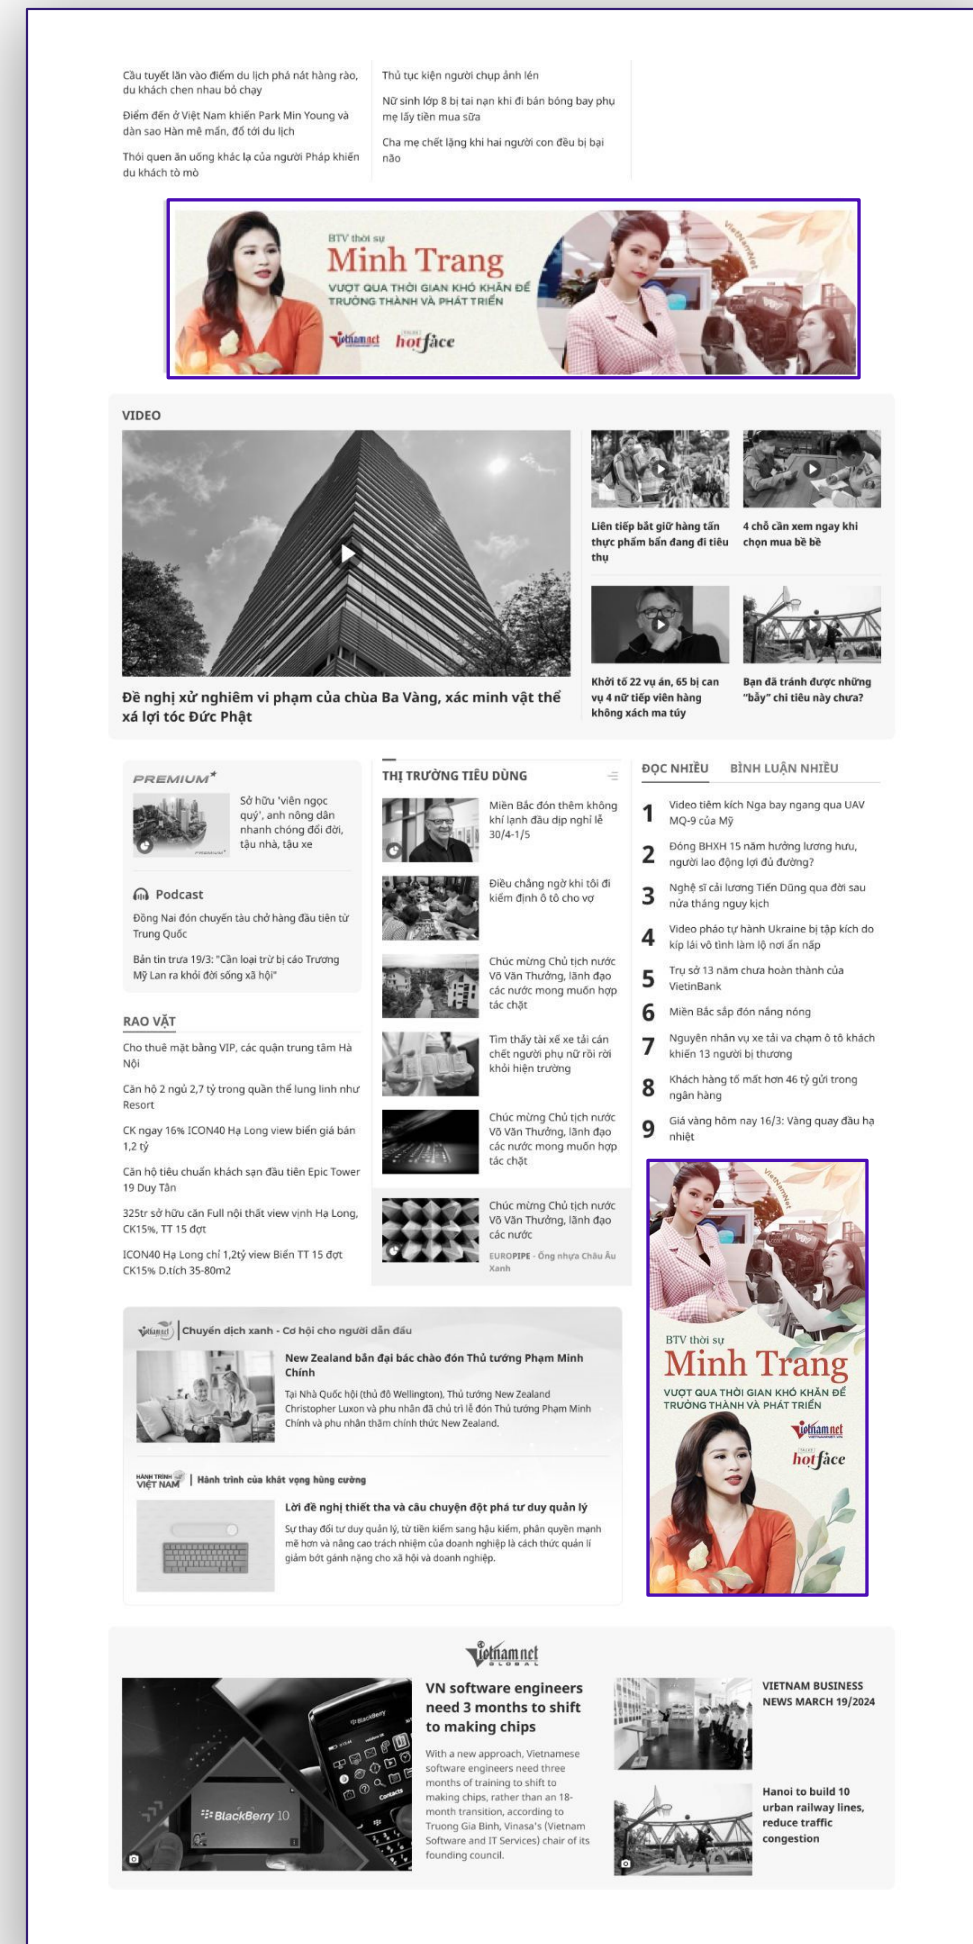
Cầu tuyết lăn vào điểm du lịch phá nát hàng rào, du khách chen nhau bỏ chạy

Điểm đến ở Việt Nam khiến Park Min Young và dàn sao Hàn mê mẩn, đổ tới du lịch

Thói quen ăn uống khác lạ của người Pháp khiến du khách tò mò

Thủ tục kiện người chụp ảnh lén

Nữ sinh lớp 8 bị tai nạn khi đi bán bóng bay phụ mẹ lấy tiền mua sữa

Cha mẹ chết lặng khi hai người con đều bị bại não

BTV thời sự
Minh Trang
VƯỢT QUA THỜI GIAN KHÓ KHĂN ĐỂ TRƯỞNG THÀNH VÀ PHÁT TRIỂN
Vietnamnet hotface
VietnamNet

VIDEO

Đề nghị xử nghiêm vi phạm của chùa Ba Vàng, xác minh vật thể xá lợi tóc Đức Phật

Liên tiếp bắt giữ hàng tấn thực phẩm bẩn đang đi tiêu thụ

4 chỗ cần xem ngay khi chọn mua bê bê

Khởi tố 22 vụ án, 65 bị can vụ 4 nữ tiếp viên hàng không xách ma túy

Bạn đã tránh được những "bẫy" chi tiêu này chưa?

PREMIUM

Sở hữu 'viên ngọc quý', anh nông dân nhanh chóng đổi đời, tậu nhà, tậu xe

Podcast

Đồng Nai đón chuyến tàu chở hàng đầu tiên từ Trung Quốc

Bản tin trưa 19/3: "Cần loại trừ bị cáo Trương Mỹ Lan ra khỏi đời sống xã hội"

RAO VẶT

Cho thuê mặt bằng VIP, các quận trung tâm Hà Nội

Căn hộ 2 ngủ 2,7 tỷ trong quần thể lung linh như Resort

CK ngay 16% ICON40 Hạ Long view biển giá bán 1,2 tỷ

Căn hộ tiêu chuẩn khách sạn đầu tiên Epic Tower 19 Duy Tân

325tr sở hữu căn Full nội thất view vịnh Hạ Long, CK15%, TT 15 đợt

ICON40 Hạ Long chỉ 1,2tỷ view Biển TT 15 đợt CK15% D.tích 35-80m2

THỊ TRƯỜNG TIÊU DÙNG

Miền Bắc đón thêm không khí lạnh đầu dịp nghỉ lễ 30/4-1/5

Điều chẳng ngờ khi tôi đi kiểm định ô tô cho vợ

Chúc mừng Chủ tịch nước Võ Văn Thưởng, lãnh đạo các nước mong muốn hợp tác chặt

Tìm thấy tài xế xe tải cán chết người phụ nữ rồi rời khỏi hiện trường

Chúc mừng Chủ tịch nước Võ Văn Thưởng, lãnh đạo các nước mong muốn hợp tác chặt

Chúc mừng Chủ tịch nước Võ Văn Thưởng, lãnh đạo các nước

EUROPIPE - Ống nhựa Châu Âu Xanh

ĐỌC NHIỀU BÌNH LUẬN NHIỀU

1 Video tiêm kích Nga bay ngang qua UAV MQ-9 của Mỹ
2 Đóng BHXH 15 năm hưởng lương hưu, người lao động lợi đủ đường?
3 Nghệ sĩ cải lương Tiến Dũng qua đời sau nửa tháng nguy kịch
4 Video pháo tự hành Ukraine bị tập kích do kíp lái vô tình làm lộ nơi ẩn nấp
5 Trụ sở 13 năm chưa hoàn thành của VietinBank
6 Miền Bắc sắp đón nắng nóng
7 Nguyên nhân vụ xe tải va chạm ô tô khách khiến 13 người bị thương
8 Khách hàng tố mất hơn 46 tỷ gửi trong ngân hàng
9 Giá vàng hôm nay 16/3: Vàng quay đầu hạ nhiệt

VietnamNet
BTV thời sự
Minh Trang
VƯỢT QUA THỜI GIAN KHÓ KHĂN ĐỂ TRƯỞNG THÀNH VÀ PHÁT TRIỂN
Vietnamnet
hotface

Vietnamnet | Chuyển dịch xanh - Cơ hội cho người dẫn đầu

New Zealand bắn đại bác chào đón Thủ tướng Phạm Minh Chính

Tại Nhà Quốc hội (thủ đô Wellington), Thủ tướng New Zealand Christopher Luxon và phu nhân đã chủ trì lễ đón Thủ tướng Phạm Minh Chính và phu nhân thăm chính thức New Zealand.

HÀNH TRÌNH VIỆT NAM | Hành trình của khát vọng hùng cường

Lời đề nghị thiết tha và câu chuyện đột phá tư duy quản lý

Sự thay đổi tư duy quản lý, từ tiền kiểm sang hậu kiểm, phân quyền mạnh mẽ hơn và nâng cao trách nhiệm của doanh nghiệp là cách thức quản lí giảm bớt gánh nặng cho xã hội và doanh nghiệp.

Vietnamnet GLOBAL

VN software engineers need 3 months to shift to making chips

With a new approach, Vietnamese software engineers need three months of training to shift to making chips, rather than an 18-month transition, according to Truong Gia Binh, Vinasa's (Vietnam Software and IT Services) chair of its founding council.

BlackBerry 10

VIETNAM BUSINESS NEWS MARCH 19/2024

Hanoi to build 10 urban railway lines, reduce traffic congestion